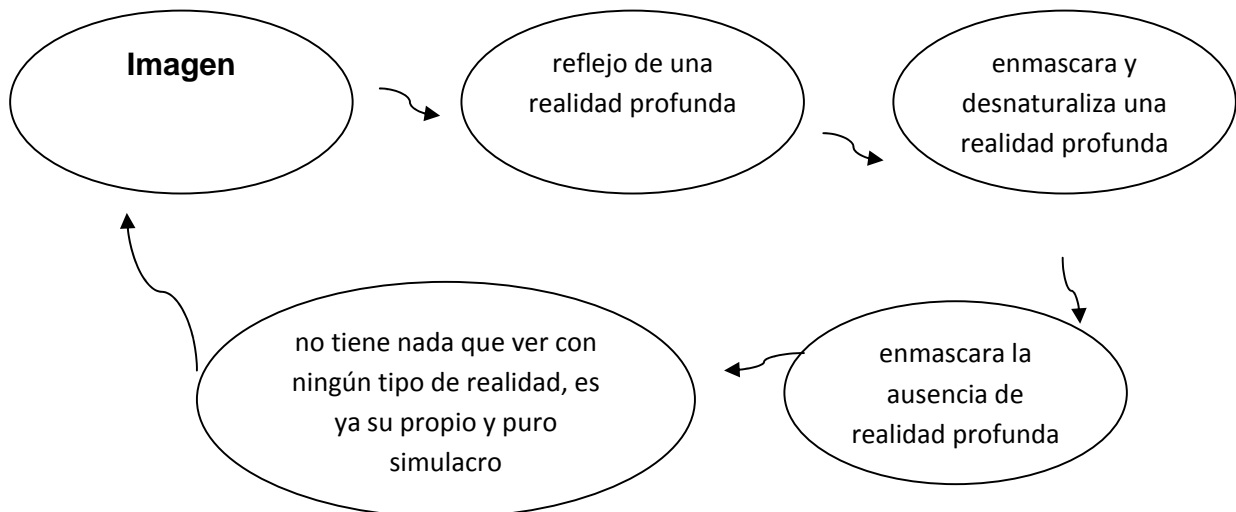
Imagen

reflejo de una realidad profunda

enmascara y desnaturaliza una realidad profunda

enmascara la ausencia de realidad profunda

no tiene nada que ver con ningún tipo de realidad, es ya su propio y puro simulacro